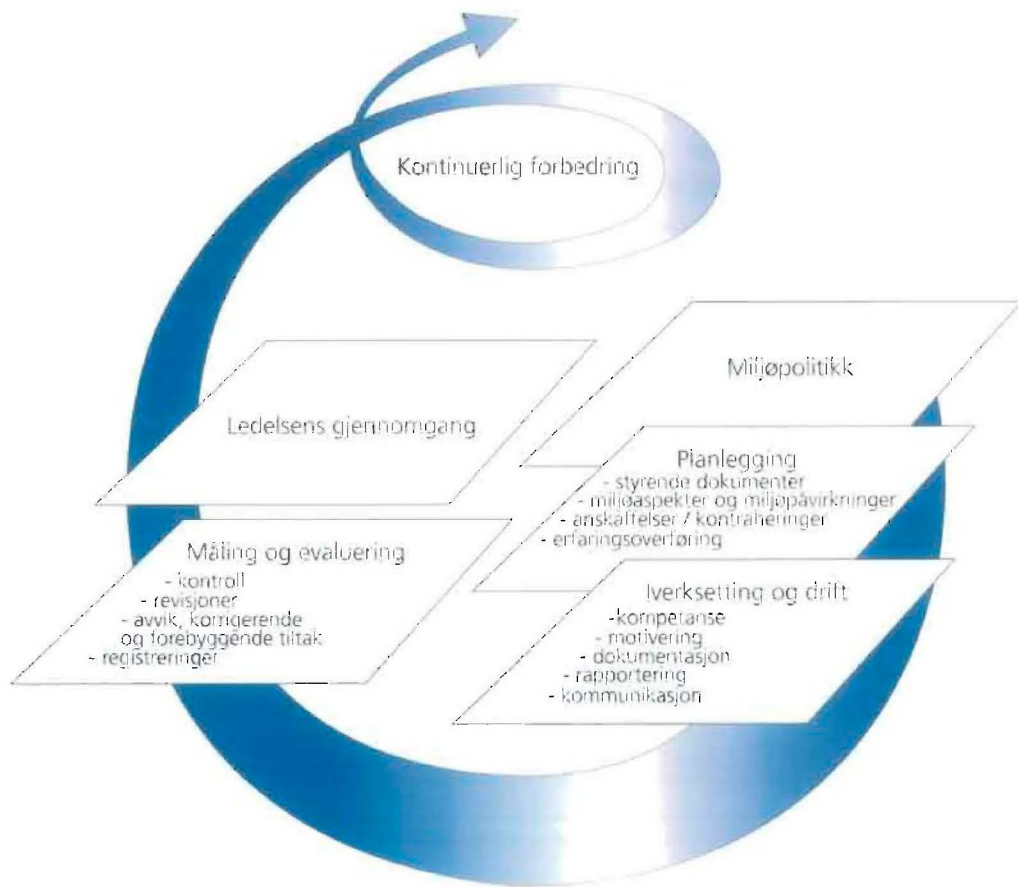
Kontinuerlig forbedring

Ledelsens gjennomgang

Miljøpolitikk

Planlegging
- styrende dokumenter
- miljøaspekter og miljøpåvirkninger
- anskaffelser / kontraheringer
- erfaringsoverføring

Måling og evaluering
- kontroll
- revisjoner
- avvik, korrigerende og forebyggende tiltak
- registreringer

Iverksetting og drift
- kompetanse
- motivering
- dokumentasjon
- rapportering
- kommunikasjon